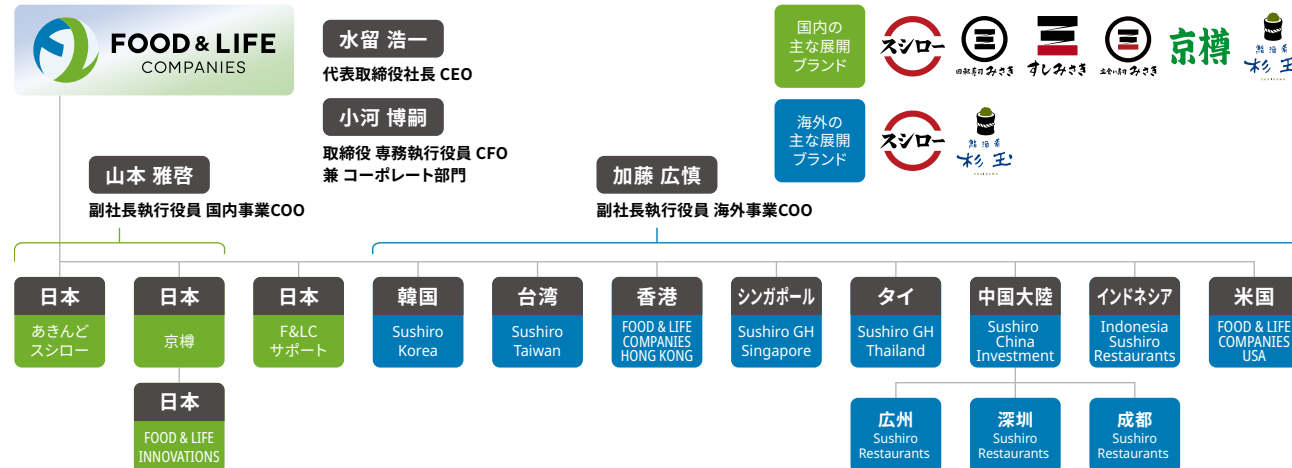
FOOD & LIFE COMPANIES

水留 浩一
代表取締役社長 CEO

小河 博嗣
取締役 専務執行役員 CFO
兼 コーポレート部門

国内の主な展開ブランド
スシロー
回転寿司みさき
すしみさき
立食い寿司みさき
京樽
鮨・酒・肴 杉玉

海外の主な展開ブランド
スシロー
鮨・酒・肴 杉玉

山本 雅啓
副社長執行役員 国内事業COO

加藤 広慎
副社長執行役員 海外事業COO

日本
あきんど
スシロー

日本
京樽

日本
F&LC
サポート

韓国
Sushiro
Korea

台湾
Sushiro
Taiwan

香港
FOOD & LIFE
COMPANIES
HONG KONG

シンガポール
Sushiro GH
Singapore

タイ
Sushiro GH
Thailand

中国大陸
Sushiro
China
Investment

インドネシア
Indonesia
Sushiro
Restaurants

米国
FOOD & LIFE
COMPANIES
USA

日本
FOOD & LIFE
INNOVATIONS

広州
Sushiro
Restaurants

深圳
Sushiro
Restaurants

成都
Sushiro
Restaurants